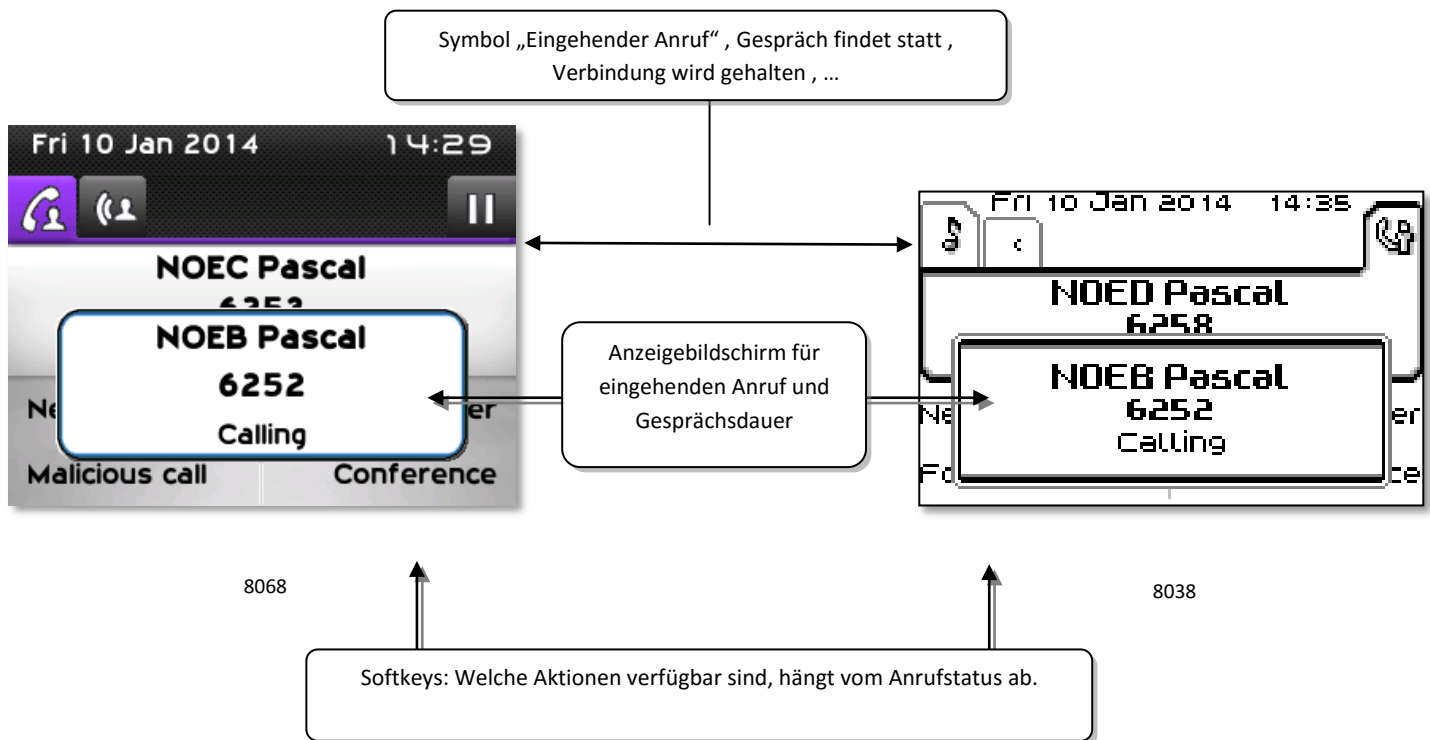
Symbol „Eingehender Anruf" , Gespräch findet statt , Verbindung wird gehalten , …

Fri 10 Jan 2014 14:29

NOEC Pascal

6253

NOEB Pascal

6252

Calling

Ne

er

Malicious call

Conference

Anzeigebildschirm für eingehenden Anruf und Gesprächsdauer

Fri 10 Jan 2014 14:35

NOED Pascal

6258

NOEB Pascal

6252

Calling

Ne

er

Fo

ce

8068

8038

Softkeys: Welche Aktionen verfügbar sind, hängt vom Anrufstatus ab.